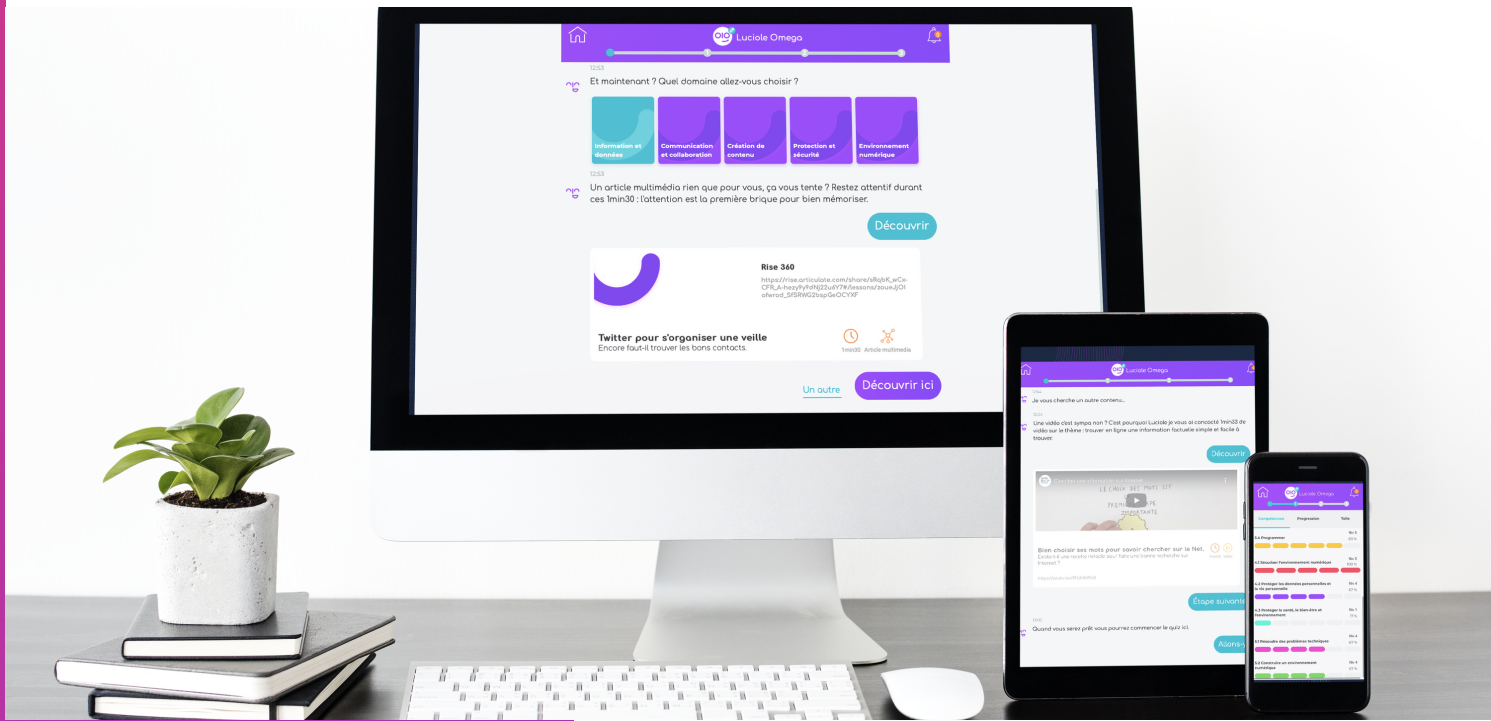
OIO Luciole Omega

12:53

Et maintenant ? Quel domaine allez-vous choisir ?

Information et données

Communication et collaboration

Création de contenu

Protection et sécurité

Environnement numérique

12:53

Un article multimédia rien que pour vous, ça vous tente ? Restez attentif durant ces 1min30 : l'attention est la première brique pour bien mémoriser.

Découvrir

Rise 360

https://rise.articulate.com/share/sRqbK_wCx-CFR_A-hezy9yRdNJ22u6Y7#/lessons/zoueJO1ofwrod_SfSRWG2bspGeOCYXF

Twitter pour s'organiser une veille

Encore faut-il trouver les bons contacts.

1min30 Article multimédia

Un autre

Découvrir ici

OIO Luciole Omega

Je vous cherche un autre contenu...

Une vidéo c'est sympa non ? C'est pourquoi Luciole je vous ai concocté 1min33 de vidéo sur le thème : trouver en ligne une information factuelle simple et facile à trouver.

Découvrir

Bien choisir ses mots pour savoir chercher sur le Net.

Étape suivante

Quand vous serez prêt vous pourrez commencer le quiz ici.

Allons-y

OIO Luciole Omega

Compétences Progression Tutu

5.4 Programmer

4.3 Situer l'environnement numérique

4.2 Protéger les données personnelles et la vie privée

4.3 Protéger la santé, le bien-être et l'environnement

5.1 Résoudre des problèmes techniques

5.2 Construire un environnement numérique